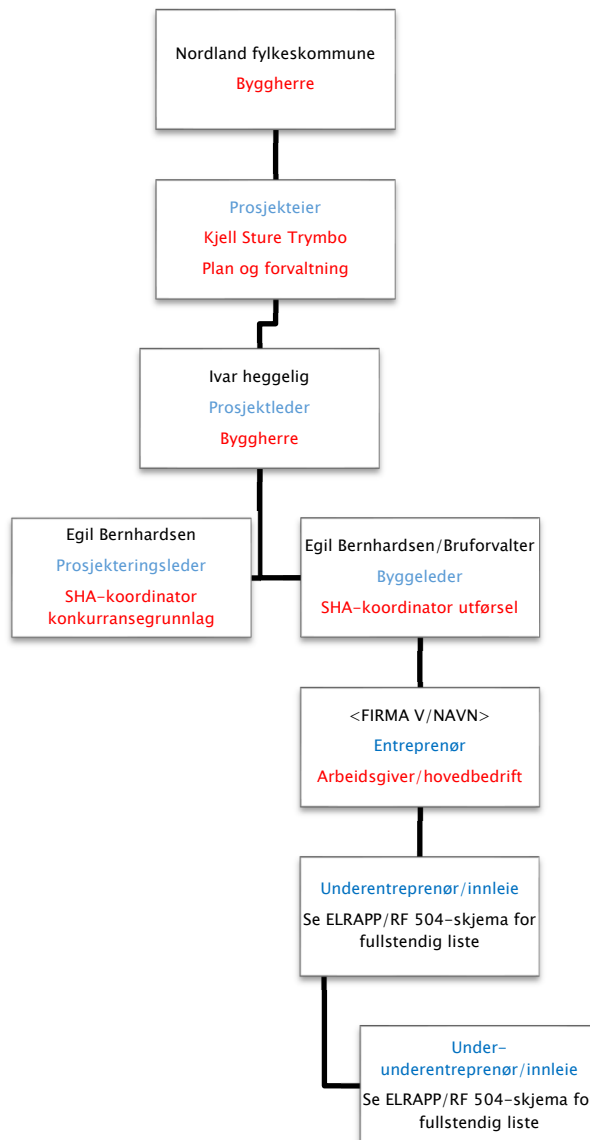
Nordland fylkeskommune
Byggherre

Prosjekteier
Kjell Sture Trymbo
Plan og forvaltning

Ivar heggelig
Prosjektleder
Byggherre

Egil Bernhardsen
Prosjekteringsleder
SHA-koordinator konkurransegrunnlag

Egil Bernhardsen/Bruforvalter
Byggeleder
SHA-koordinator utførsel

<FIRMA V/NAVN>
Entreprenør
Arbeidsgiver/hovedbedrift

Underentreprenør/innleie
Se ELRAPP/RF 504-skjema for fullstendig liste

Under-underentreprenør/innleie
Se ELRAPP/RF 504-skjema fo fullstendig liste